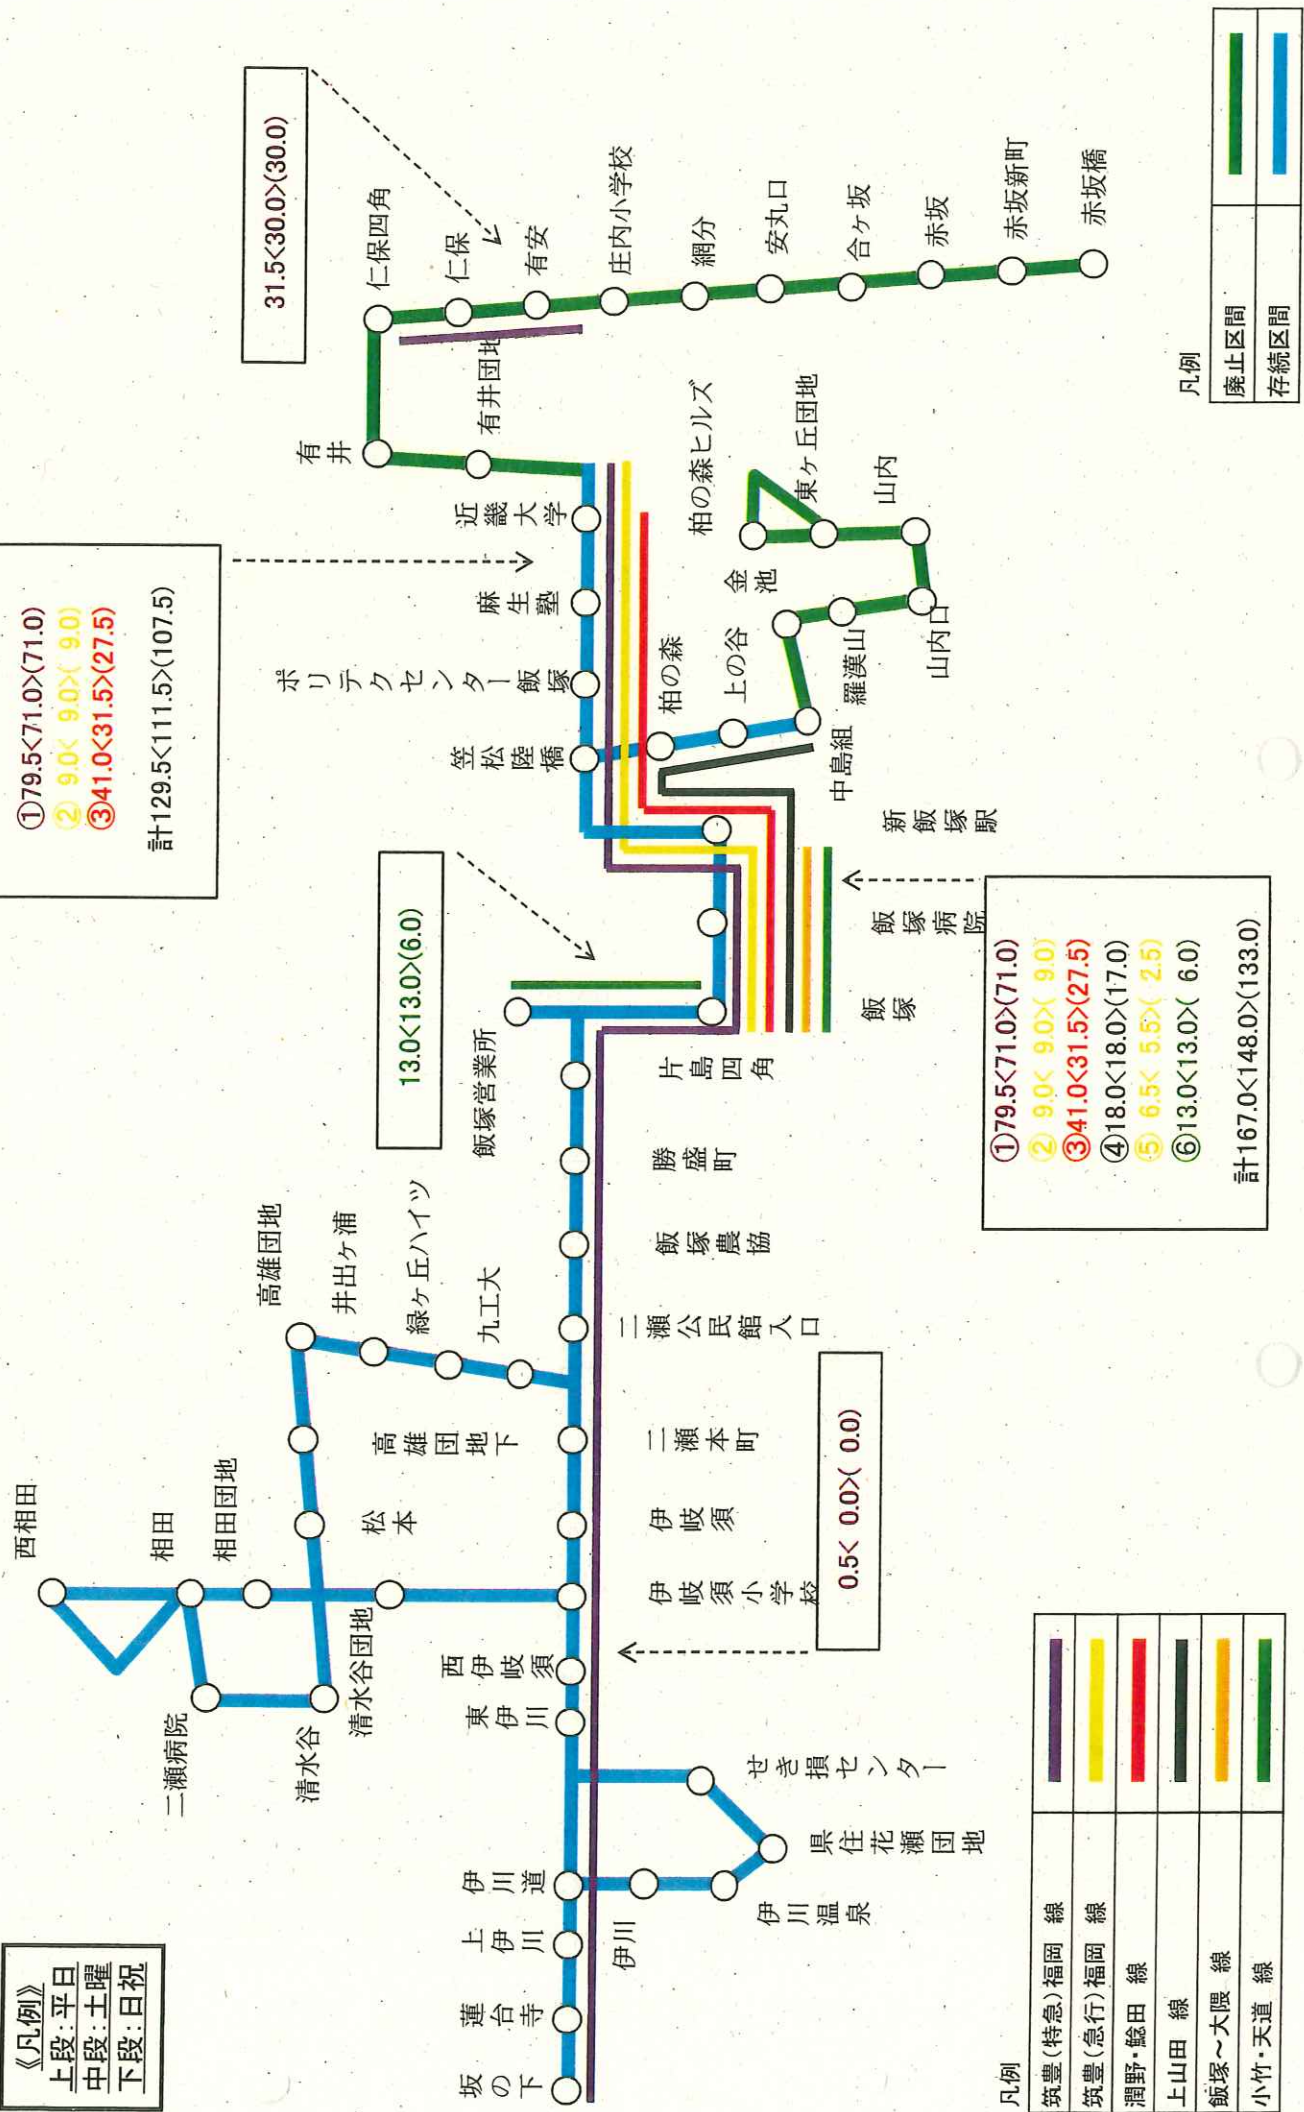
《凡例》
上段：平日
中段：土曜
下段：日祝

31.5<30.0>(30.0)

仁保四角
仁保
有安
庄内小学校
網分
安丸口
合ヶ坂
赤坂
赤坂新町
赤坂橋

凡例
廃止区間
存続区間

有井
有井団地
近畿大学
麻生塾
ポリテクセンター飯塚
笠松陸橋
柏の森
柏の森ヒルズ
上の谷
金池
東ヶ丘団地
山内
山内口
羅漢山
中島組
新飯塚駅

①79.5<71.0>(71.0)
② 9.0< 9.0>( 9.0)
③41.0<31.5>(27.5)
計129.5<111.5>(107.5)

13.0<13.0>(6.0)

飯塚営業所
飯塚病院
飯塚
片島四角
勝盛町
飯塚農協
二瀬公民館入口
二瀬本町
伊岐須
伊岐須小学校

①79.5<71.0>(71.0)
② 9.0< 9.0>( 9.0)
③41.0<31.5>(27.5)
④18.0<18.0>(17.0)
⑤ 6.5< 5.5>( 2.5)
⑥13.0<13.0>( 6.0)
計167.0<148.0>(133.0)

0.5< 0.0>( 0.0)

高雄団地
井出ヶ浦
緑ヶ丘ハイツ
九工大
高雄団地下
松本
西相田
相田
相田団地
清水谷団地
清水谷
二瀬病院
西伊岐須
東伊川
せき損センター
県住花瀬団地
伊川温泉
伊川道
上伊川
伊川
蓮台寺
坂の下

凡例
筑豊（特急）福岡 線
筑豊（急行）福岡 線
潤野・鯰田 線
上山田 線
飯塚～大隈 線
小竹・天道 線